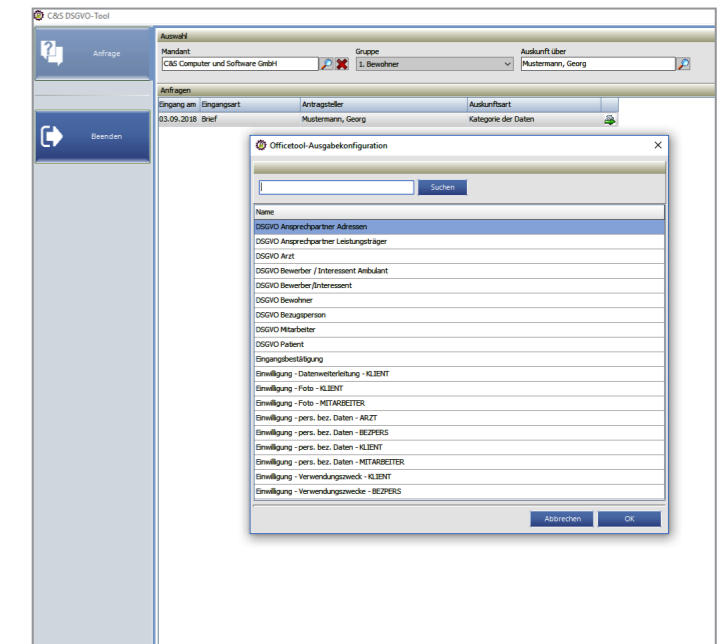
C&S DSGVO-Tool

Anfrage

Beenden

Auswahl

Mandant
C&S Computer und Software GmbH

Gruppe
1. Bewohner

Auskunft über
Mustermann, Georg

Anfragen

| Eingang am | Eingangsart | Antragsteller | Auskunftsart |
|---|---|---|---|
| 03.09.2018 | Brief | Mustermann, Georg | Kategorie der Daten |

Officetool-Ausgabekonfiguration

Suchen

Name
DSGVO Ansprechpartner Adressen
DSGVO Ansprechpartner Leistungsträger
DSGVO Arzt
DSGVO Bewerber / Interessent Ambulant
DSGVO Bewerber/Interessent
DSGVO Bewohner
DSGVO Bezugsperson
DSGVO Mitarbeiter
DSGVO Patient
Eingangsbestätigung
Einwilligung - Datenweiterleitung - KLIENT
Einwilligung - Foto - KLIENT
Einwilligung - Foto - MITARBEITER
Einwilligung - pers. bez. Daten - ARZT
Einwilligung - pers. bez. Daten - BEZPERS
Einwilligung - pers. bez. Daten - KLIENT
Einwilligung - pers. bez. Daten - MITARBEITER
Einwilligung - Verwendungszweck - KLIENT
Einwilligung - Verwendungszwecke - BEZPERS

Abbrechen
OK